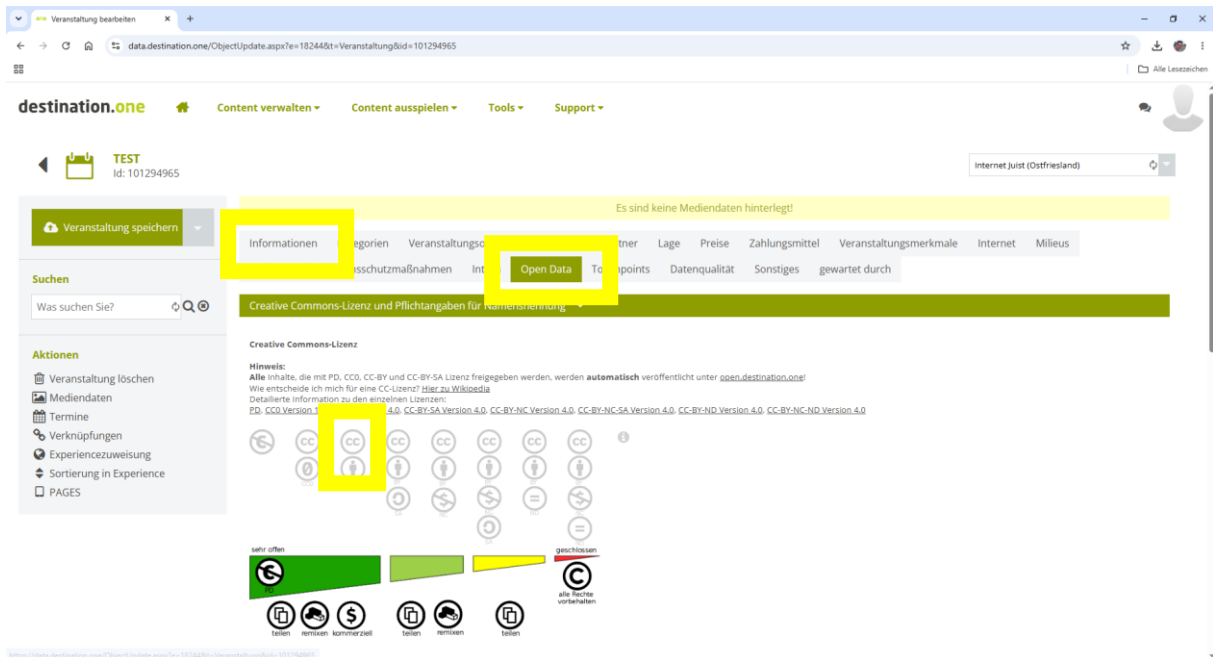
Veranstaltung bearbeiten

data.destination.one/ObjectUpdate.aspx?e=18244&t=Veranstaltung&id=101294965

Alle Lesezeichen

destination.one Content verwalten ▾ Content ausspielen ▾ Tools ▾ Support ▾

TEST
Id: 101294965

Internet Juist (Ostfriesland)

Veranstaltung speichern

Es sind keine Mediendaten hinterlegt!

Informationen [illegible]egorien Veranstaltungso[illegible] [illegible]tner Lage Preise Zahlungsmittel Veranstaltungsmerkmale Internet Milieus
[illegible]sschutzmaßnahmen Int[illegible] Open Data To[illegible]points Datenqualität Sonstiges gewartet durch

Suchen
Was suchen Sie?

Creative Commons-Lizenz und Pflichtangaben für Namensnennung

Aktionen
Veranstaltung löschen
Mediendaten
Termine
Verknüpfungen
Experiencezuweisung
Sortierung in Experience
PAGES

Creative Commons-Lizenz

Hinweis:
Alle Inhalte, die mit PD, CC0, CC-BY und CC-BY-SA Lizenz freigegeben werden, werden automatisch veröffentlicht unter open.destination.one!
Wie entscheide ich mich für eine CC-Lizenz? Hier zu Wikipedia
Detaillierte Information zu den einzelnen Lizenzen:
PD, CC0 Version 1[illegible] 4.0, CC-BY-SA Version 4.0, CC-BY-NC Version 4.0, CC-BY-NC-SA Version 4.0, CC-BY-ND Version 4.0, CC-BY-NC-ND Version 4.0

sehr offen
geschlossen
PD
alle Rechte vorbehalten
teilen remixen kommerziell teilen remixen teilen